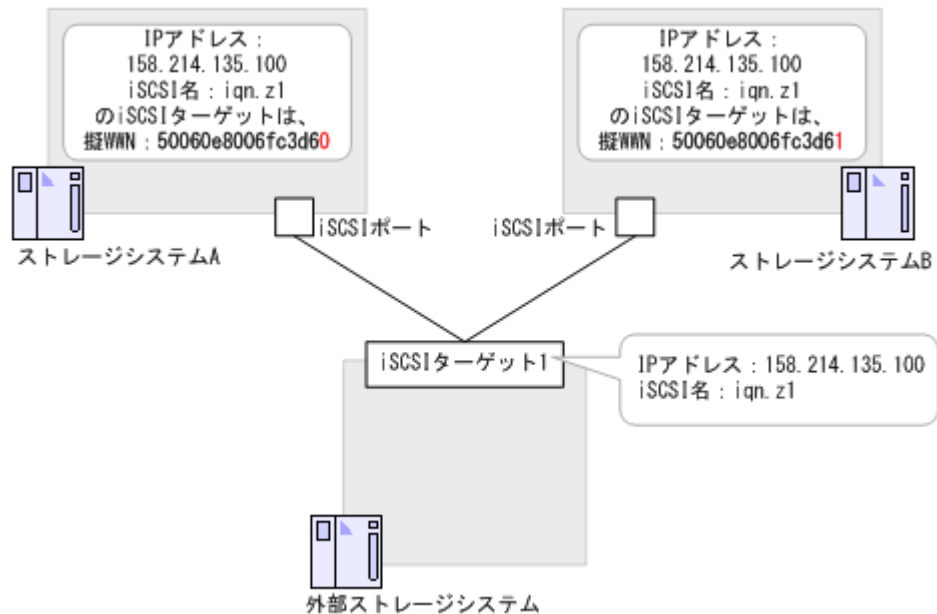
IPアドレス：
158.214.135.100
iSCSI名：iqn.z1
のiSCSIターゲットは、
擬WWN：50060e8006fc3d60

IPアドレス：
158.214.135.100
iSCSI名：iqn.z1
のiSCSIターゲットは、
擬WWN：50060e8006fc3d61

ストレージシステムA

iSCSIポート

iSCSIポート

ストレージシステムB

iSCSIターゲット1

IPアドレス：158.214.135.100
iSCSI名：iqn.z1

外部ストレージシステム